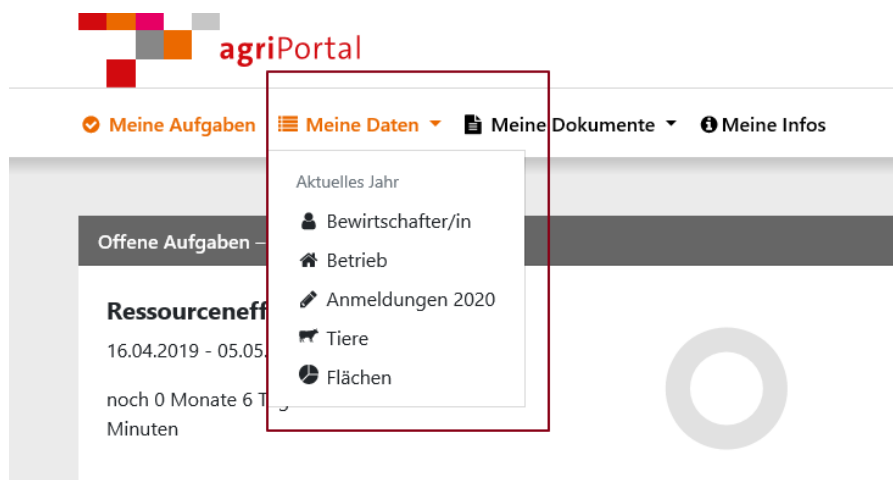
agriPortal

Meine Aufgaben Meine Daten Meine Dokumente Meine Infos

Aktuelles Jahr
Bewirtschafter/in
Betrieb
Anmeldungen 2020
Tiere
Flächen

Offene Aufgaben –

Ressourceneff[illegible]

16.04.2019 - 05.05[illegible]

noch 0 Monate 6 T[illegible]
Minuten